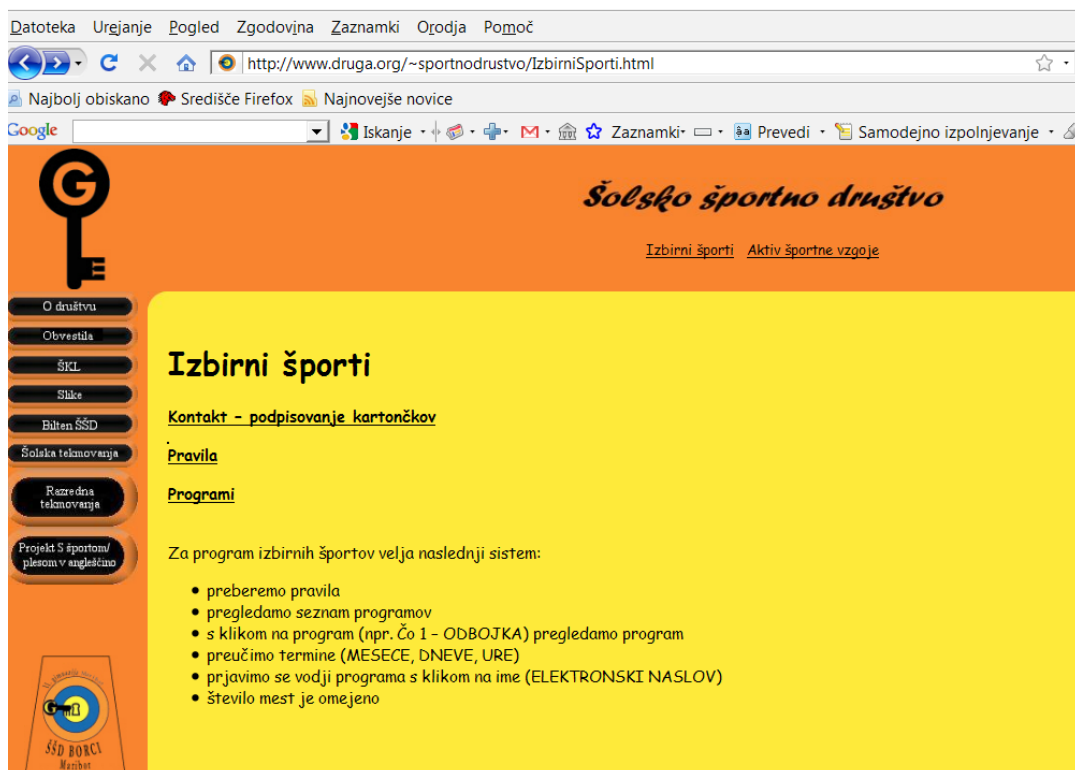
Datoteka Urejanje Pogled Zgodovina Zaznamki Orodja Pomoč

http://www.druga.org/~sportnodrustvo/IzbirniSporti.html

Najbolj obiskano Središče Firefox Najnovejše novice

Google Iskanje Zaznamki Prevedi Samodejno izpolnjevanje

Šolsko športno društvo

Izbirni športi Aktiv športne vzgoje

O društvu
Obvestila
ŠKL
Slike
Bilten ŠŠD
Šolska tekmovanja
Razredna tekmovanja
Projekt S športom/ plesom v angleščino

Izbirni športi

Kontakt – podpisovanje kartončkov

Pravila

Programi

Za program izbirnih športov velja naslednji sistem:

- preberemo pravila
- pregledamo seznam programov
- s klikom na program (npr. Čo 1 – ODBOJKA) pregledamo program
- preučimo termine (MESECE, DNEVE, URE)
- prjavimo se vodji programa s klikom na ime (ELEKTRONSKI NASLOV)
- število mest je omejeno

ŠŠD BORCI
Maribor